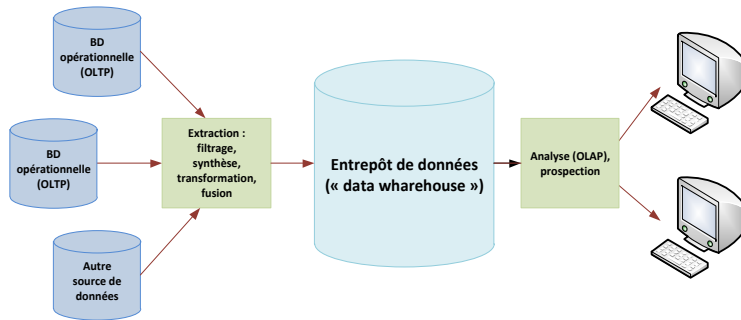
BD opérationnelle (OLTP)

BD opérationnelle (OLTP)

Autre source de données

Extraction : filtrage, synthèse, transformation, fusion

Entrepôt de données (« data wharehouse »)

Analyse (OLAP), prospection